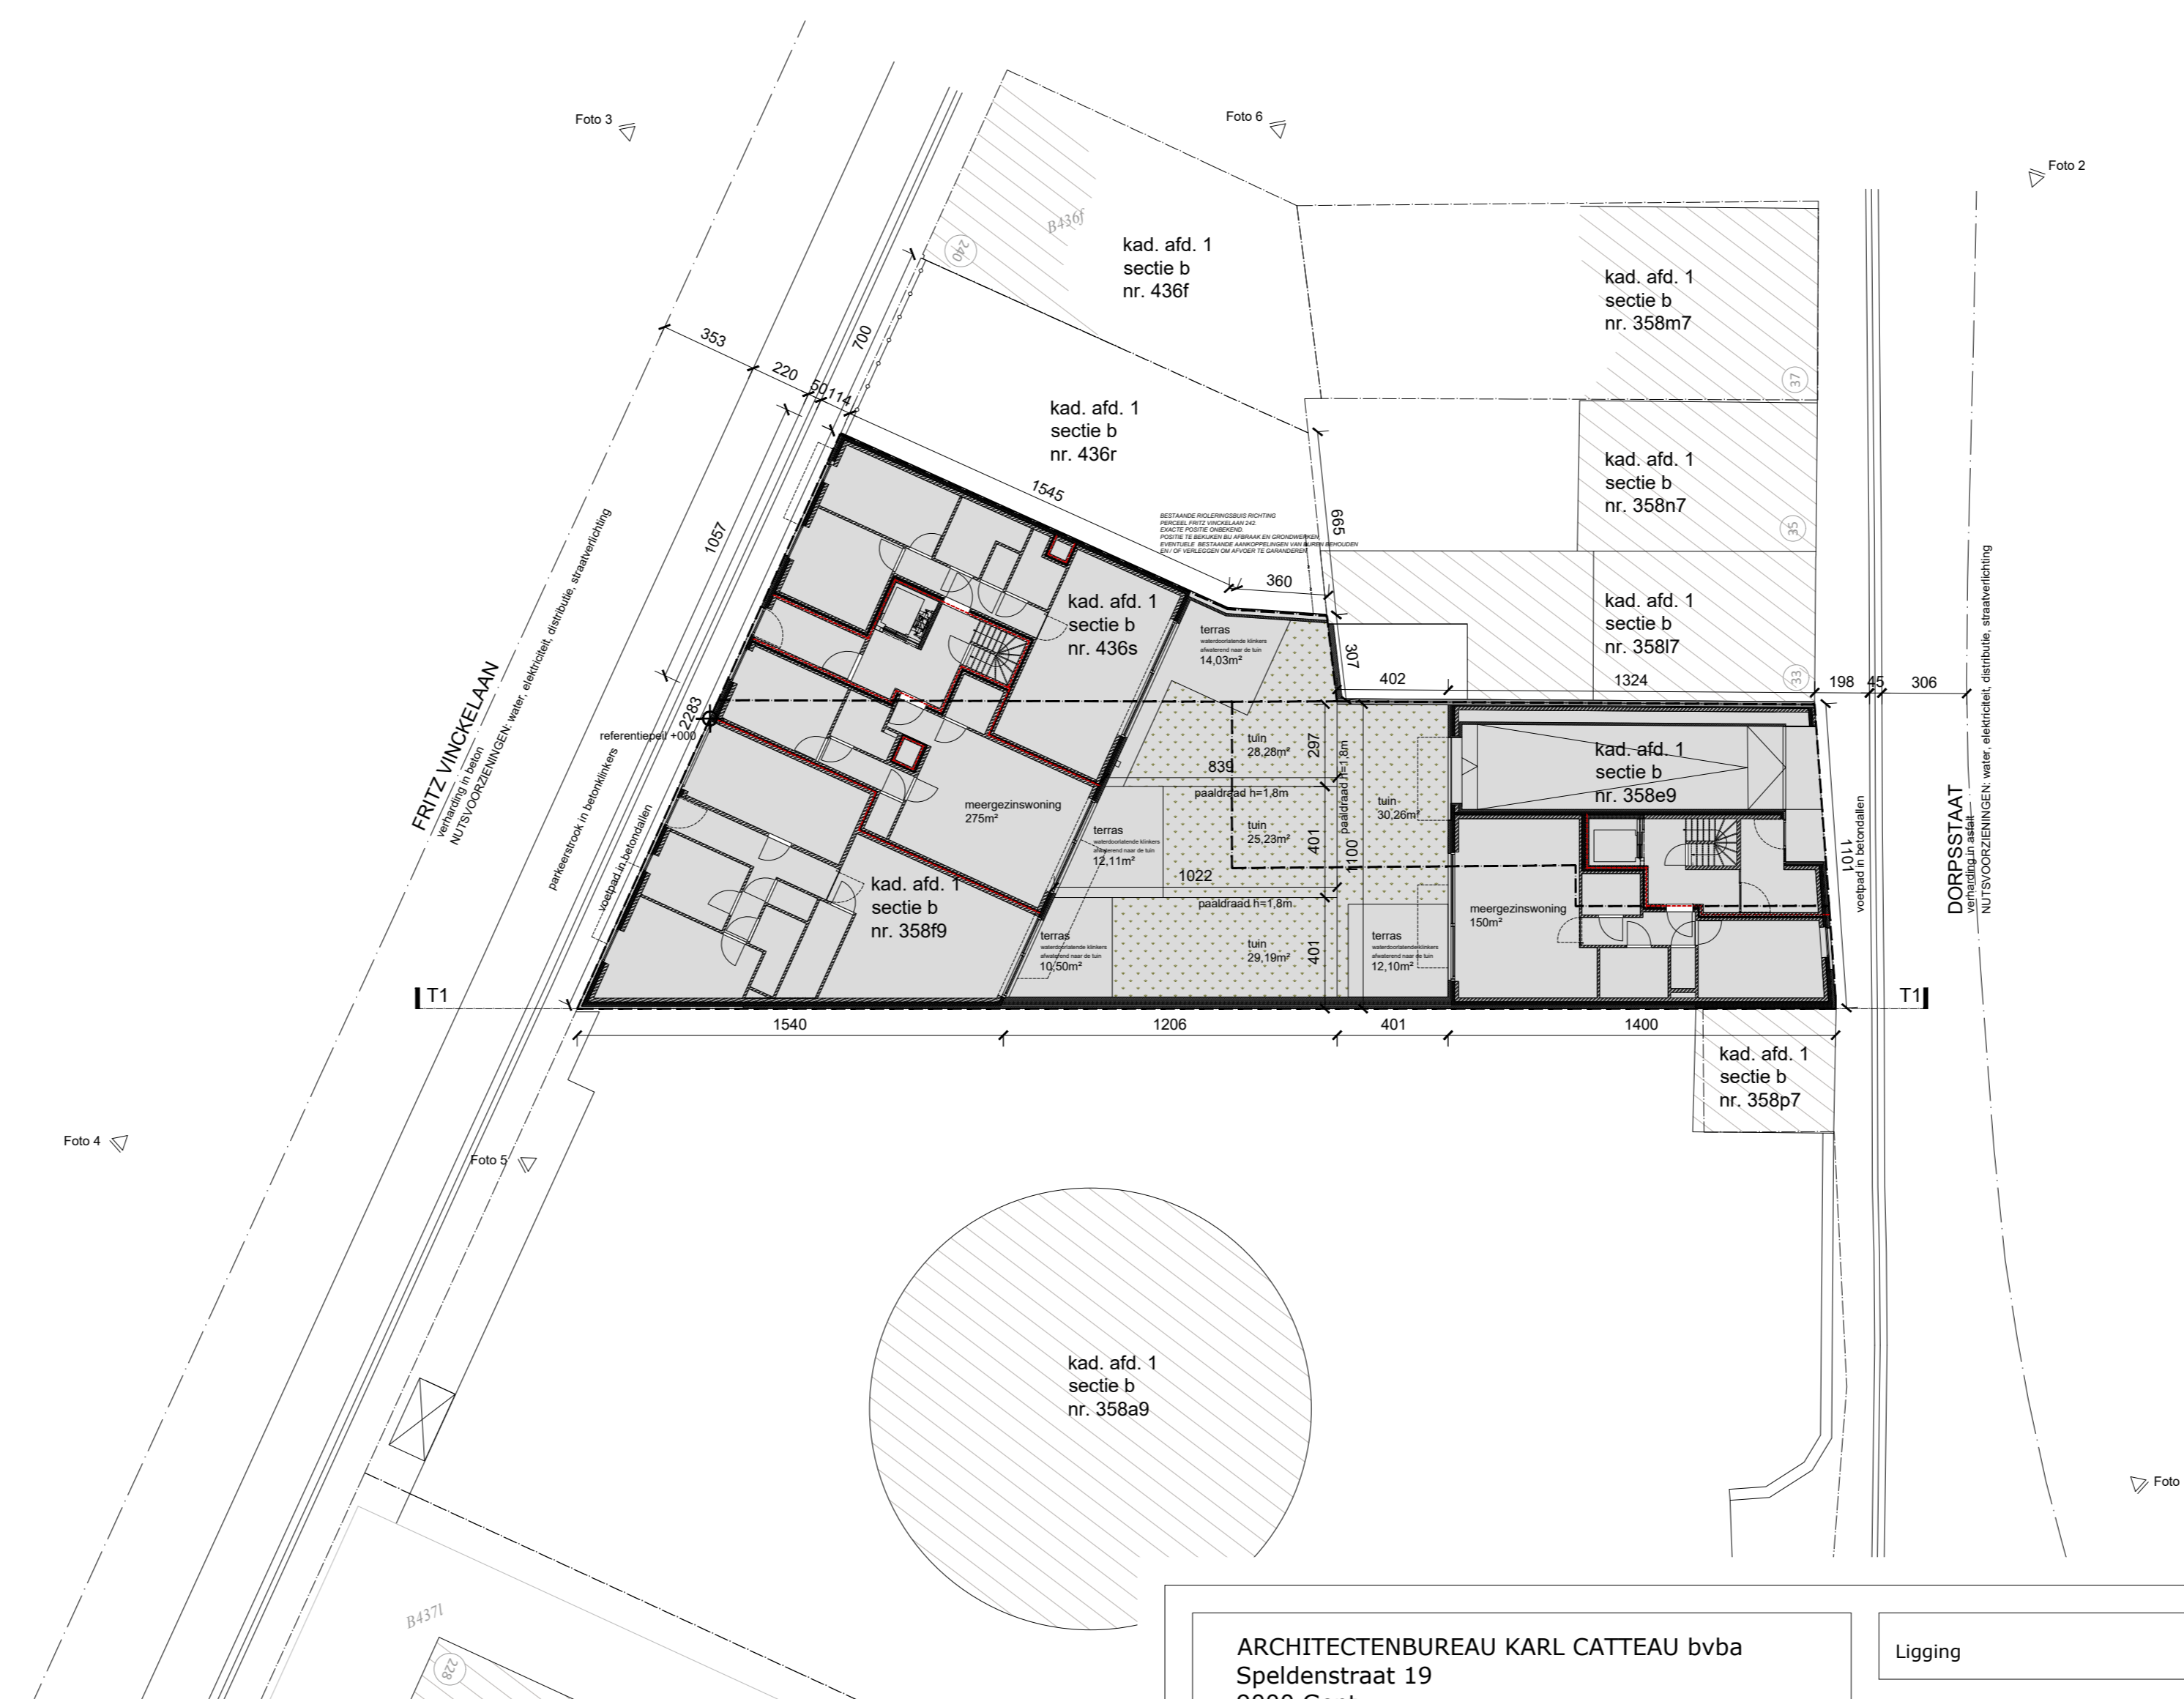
Foto 3

Foto 6

Foto 2

B436f

240

kad. afd. 1
sectie b
nr. 436f

kad. afd. 1
sectie b
nr. 358m7

37

353

220

700

50 114

kad. afd. 1
sectie b
nr. 436r

kad. afd. 1
sectie b
nr. 358n7

35

1545

665

BESTAANDE RIOLERINGSBUIS RICHTING PERCEEL FRITZ VINCKELAAN 242. EXACTE POSITIE ONBEKEND. POSITIE TE BEKIJKEN BIJ AFBRAAK EN GRONDWERKEN EVENTUELE BESTAANDE AANKOPPELINGEN VAN BUREN BEHOUDEN EN / OF VERLEGGEN OM AFVOER TE GARANDEREN

1057

FRITZ VINCKELAAN
verharding in beton
NUTSVOORZIENINGEN: water, elektriciteit, distributie, straatverlichting

360

kad. afd. 1
sectie b
nr. 436s

terras
waterdoorlatende klinkers afwaterend naar de tuin
14,03m²

307

kad. afd. 1
sectie b
nr. 358l7

33

402

1324

198 45 306

2283

referentiepeil +000

parkeerstrook in betonklinkers

tuin
28,28m²

297

839

paaldraad h=1,8m

kad. afd. 1
sectie b
nr. 358e9

DORPSSTAAT
verharding in asfalt
NUTSVOORZIENINGEN: water, elektriciteit, distributie, straatverlichting

meergezinswoning
275m²

terras
waterdoorlatende klinkers afwaterend naar de tuin
12,11m²

tuin
25,23m²

401

1100

paaldraad h=1,8m

tuin
30,26m²

1101

voetpad in betondallen

voetpad in betondallen

kad. afd. 1
sectie b
nr. 358f9

1022

paaldraad h=1,8m

meergezinswoning
150m²

terras
waterdoorlatende klinkers afwaterend naar de tuin
10,50m²

tuin
29,19m²

401

terras
waterdoorlatende klinkers afwaterend naar de tuin
12,10m²

T1

T1

1540

1206

401

1400

kad. afd. 1
sectie b
nr. 358p7

Foto 4

Foto 5

kad. afd. 1
sectie b
nr. 358a9

Foto

B437l

228

ARCHITECTENBUREAU KARL CATTEAU bvba
Speldenstraat 19
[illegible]

Ligging